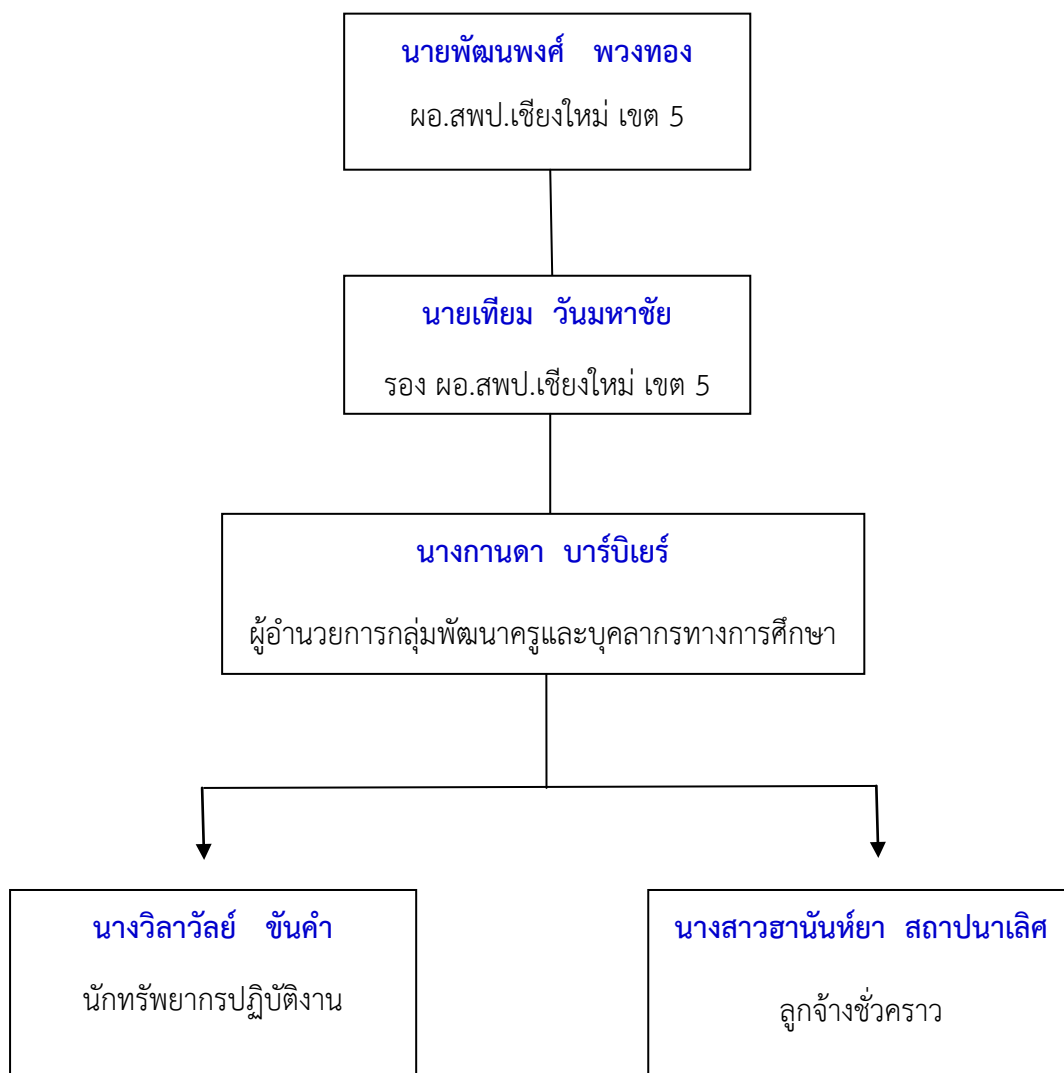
นายพัฒนพงศ์ พวงทอง
ผอ.สพป.เชียงใหม่ เขต 5

นายเทียม วันมหาชัย
รอง ผอ.สพป.เชียงใหม่ เขต 5

นางกานดา บาร์บิเยร์
ผู้อำนวยการกลุ่มพัฒนาครูและบุคลากรทางการศึกษา

นางวิลาวัลย์ ขันคำ
นักทรัพยากรปฏิบัติงาน

นางสาวฮานันห์ยา สถาปนาเลิศ
ลูกจ้างชั่วคราว